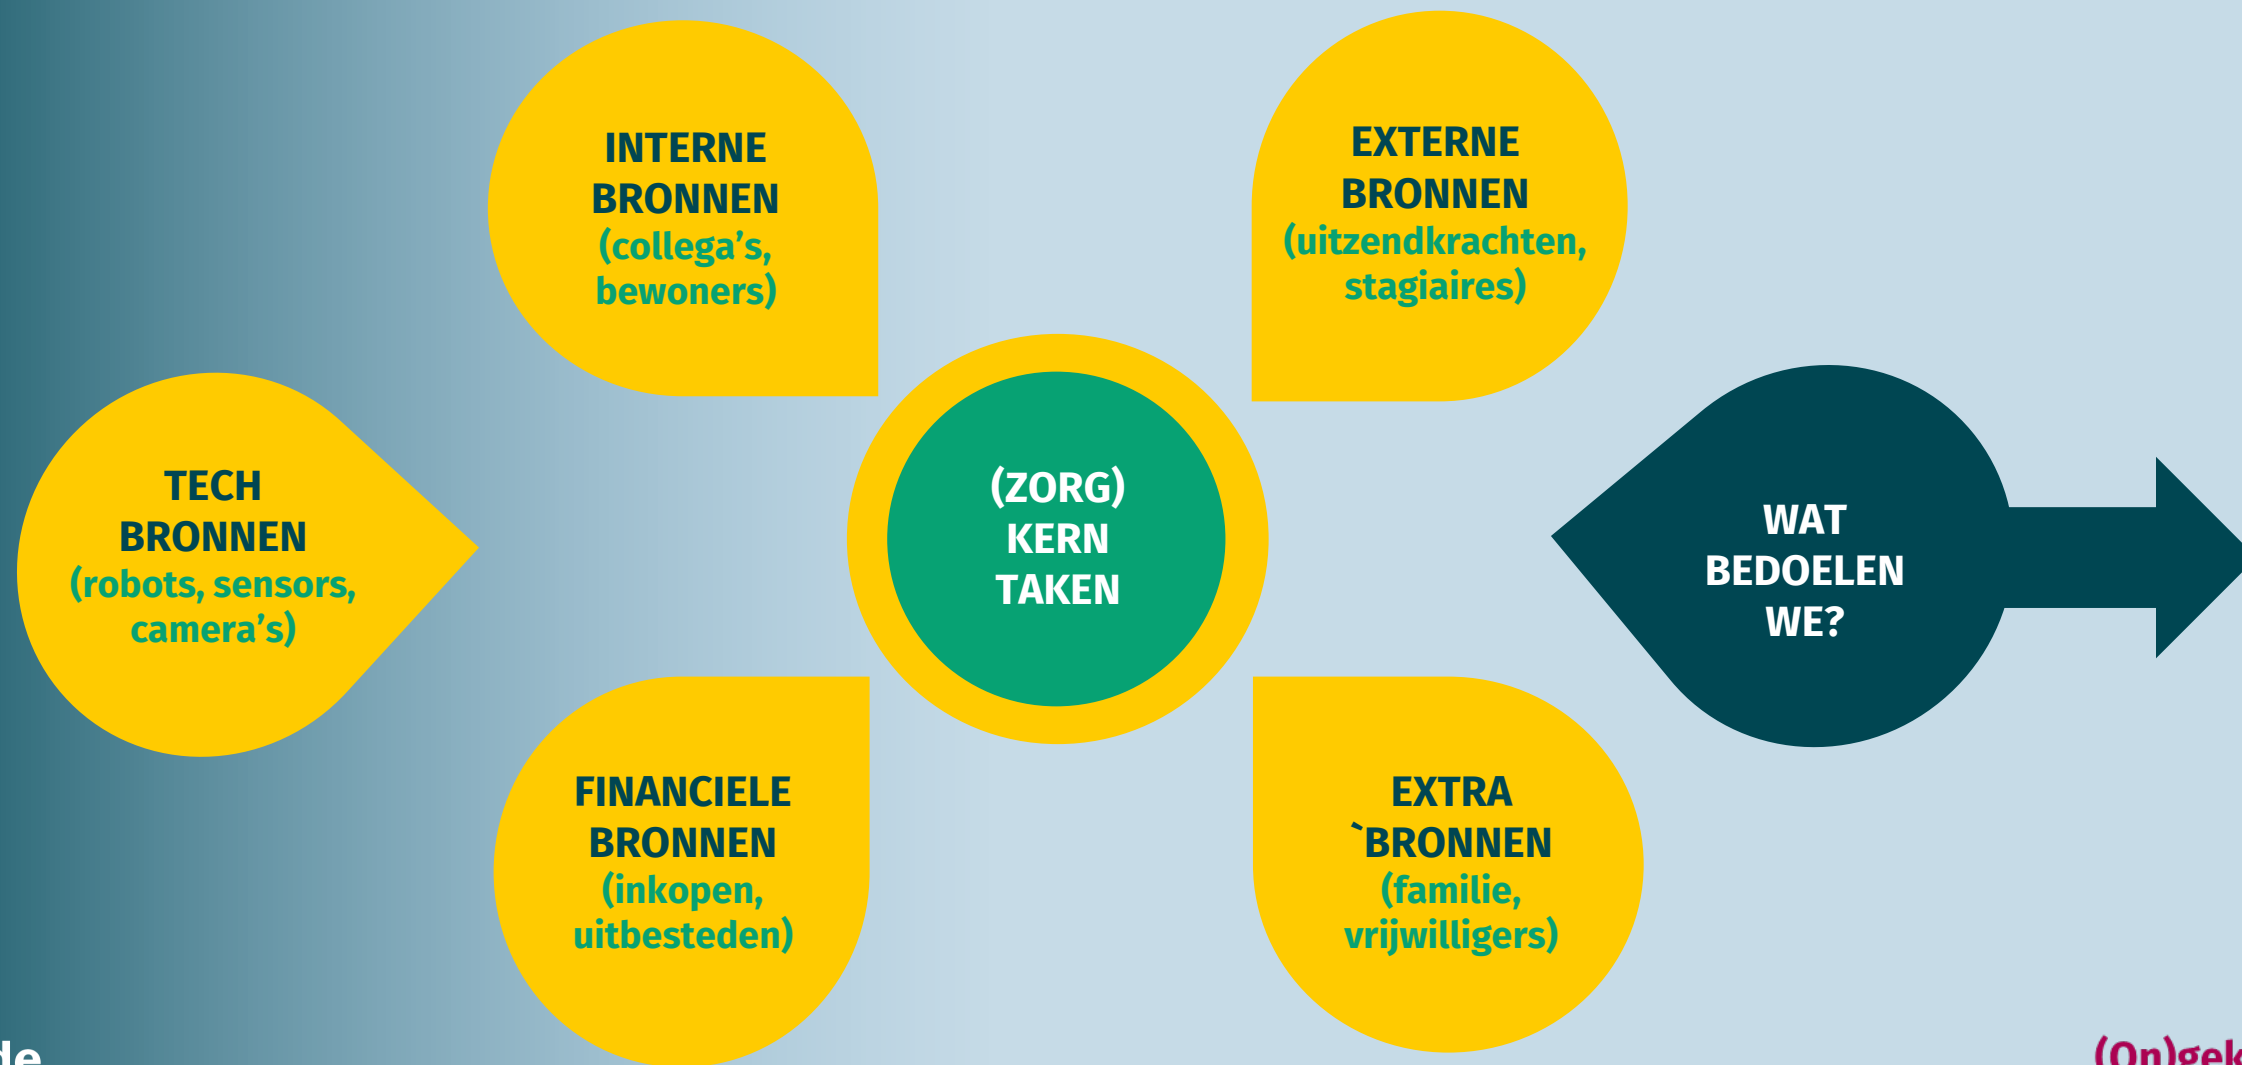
INTERNE BRONNEN (collega's, bewoners)

EXTERNE BRONNEN (uitzendkrachten, stagiaires)

TECH BRONNEN (robots, sensors, camera's)

(ZORG) KERN TAKEN

WAT BEDOELEN WE?

FINANCIELE BRONNEN (inkopen, uitbesteden)

EXTRA `BRONNEN (familie, vrijwilligers)

de

(On)gek